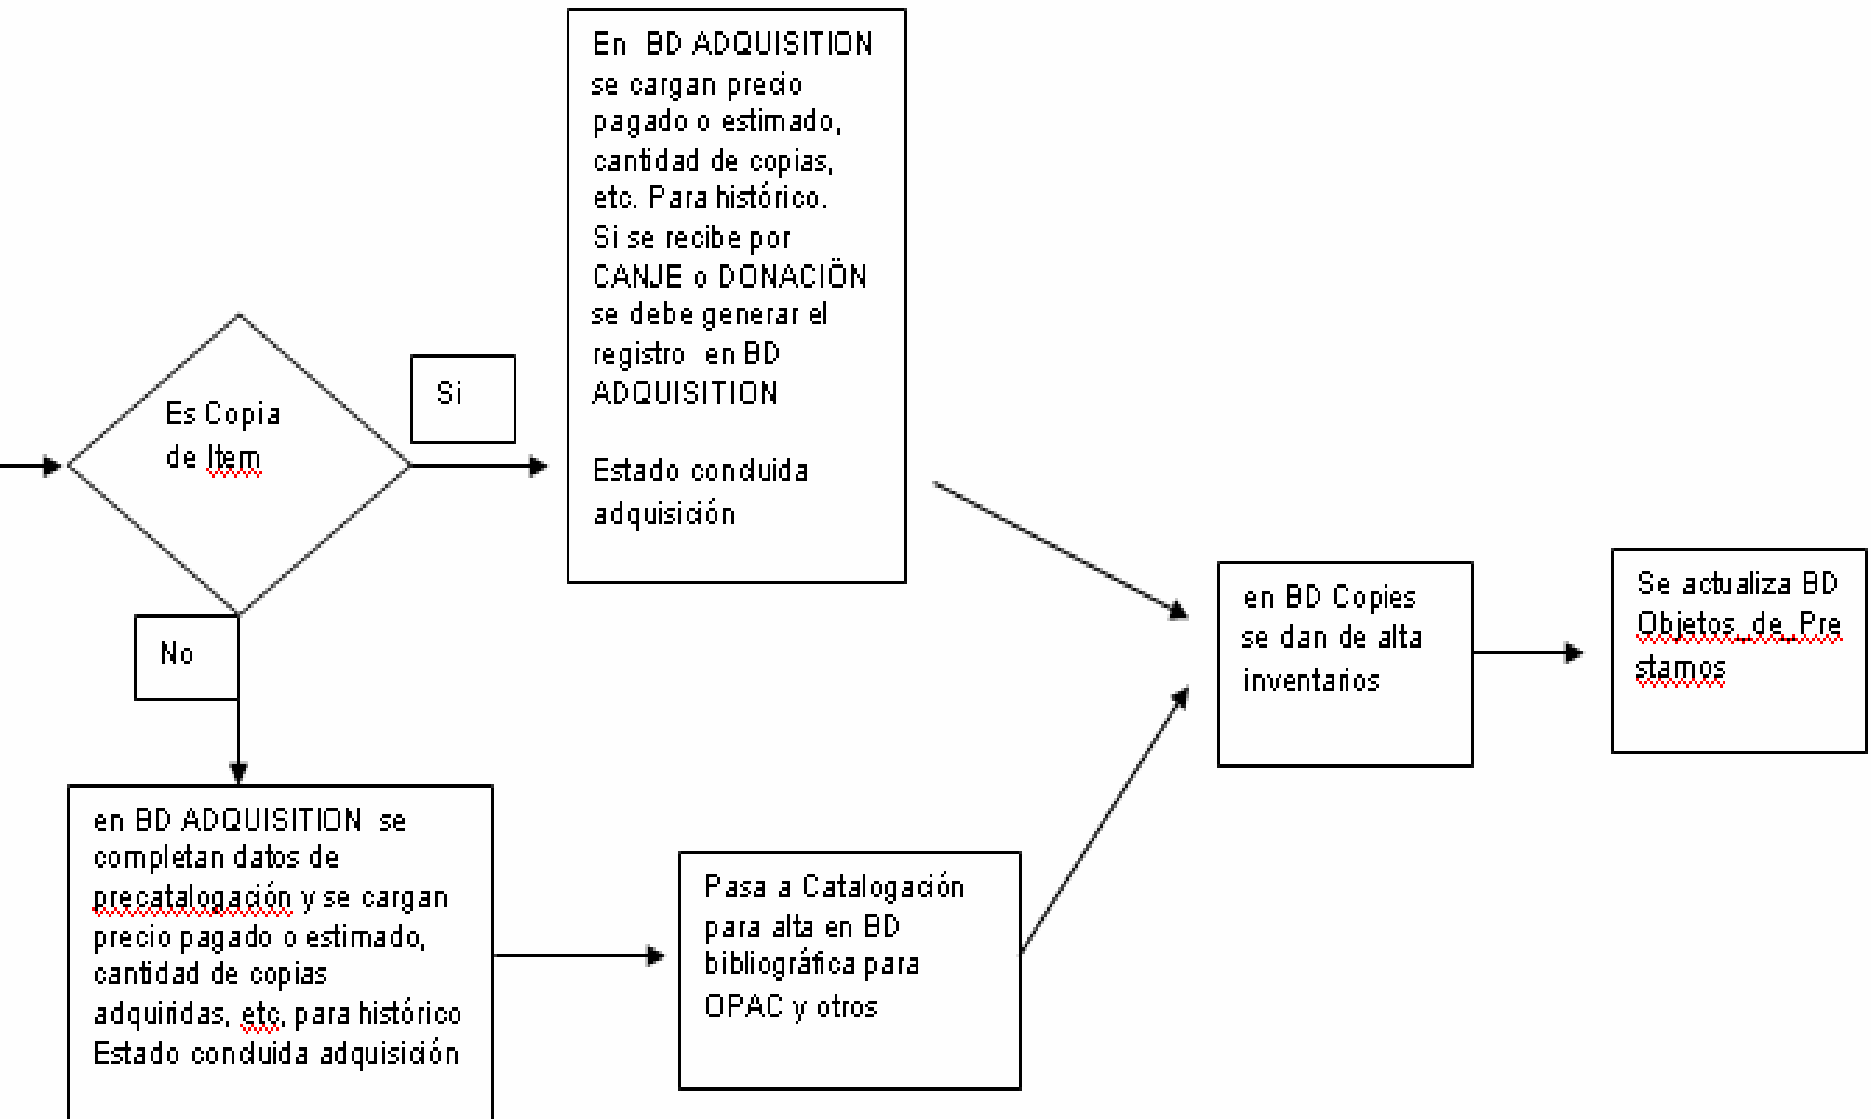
En BD ADQUISITION se cargan precio pagado o estimado, cantidad de copias, etc. Para histórico. Si se recibe por CANJE o DONACIÖN se debe generar el registro en BD ADQUISITION

Estado conduida adquisición

Es Copia de Item

Si

No

en BD Copies se dan de alta inventarios

Se actualiza BD Objetos de Pre stamos

en BD ADQUISITION se completan datos de precatalogación y se cargan precio pagado o estimado, cantidad de copias adquiridas, etc. para histórico Estado conduida adquisición

Pasa a Catalogación para alta en BD bibliográfica para OPAC y otros